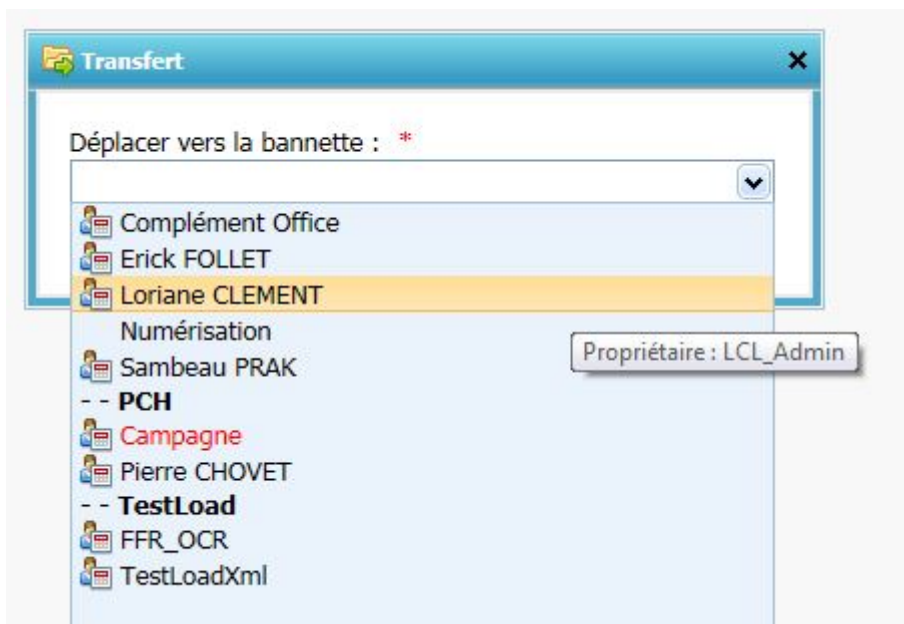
Transfert

Déplacer vers la bannette : *

Complément Office
Erick FOLLET
Loriane CLEMENT
Numérisation
Sambeau PRAK
- - PCH
Campagne
Pierre CHOVET
- - TestLoad
FFR_OCR
TestLoadXml

Propriétaire : LCL_Admin